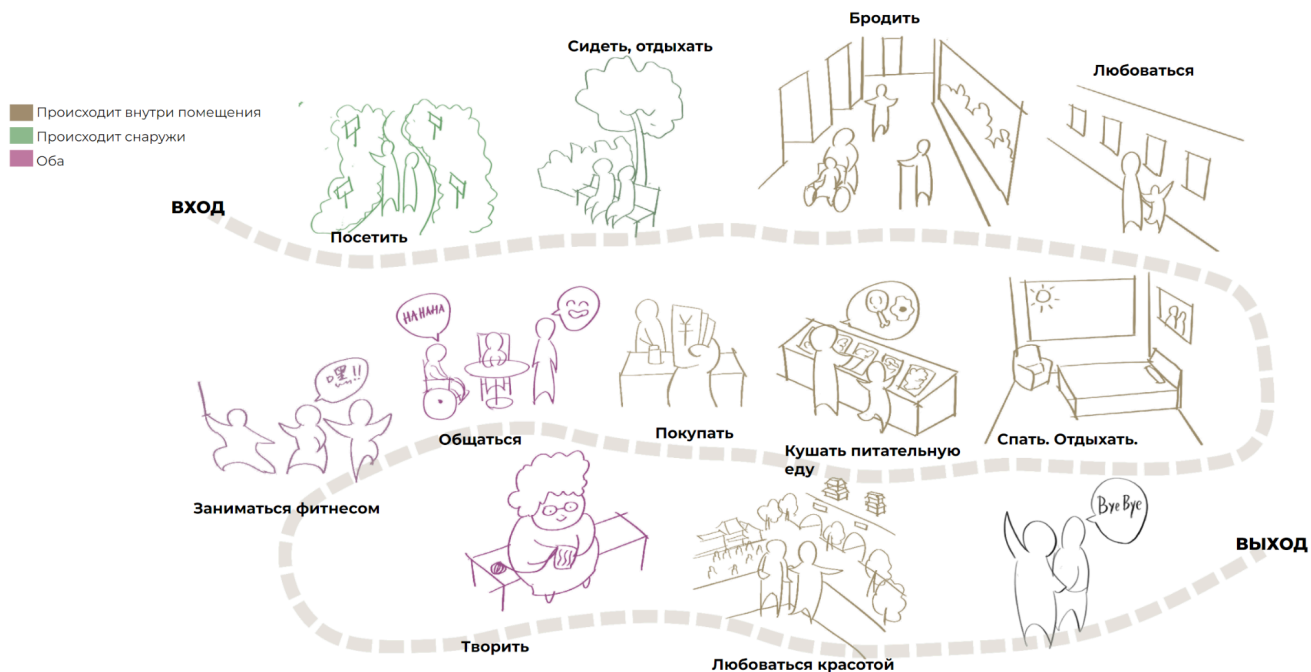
Происходит внутри помещения
Происходит снаружи
Оба

ВХОД

Посетить

Сидеть, отдыхать

Бродить

Любоваться

HAHAHA

Общаться

Покупать

Кушать питательную еду

Спать. Отдыхать.

嘿!!

Заниматься фитнесом

Творить

Любоваться красотой

Bye Bye

ВЫХОД